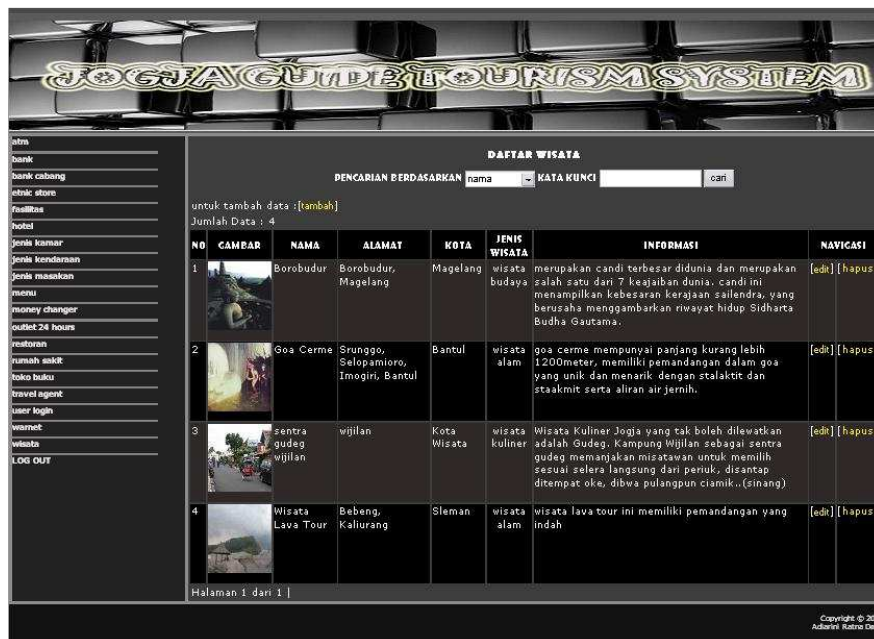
JOGJA GUIDE TOURISM SYSTEM

atm
bank
bank cabang
etnic store
fasilitas
hotel
jenis kamar
jenis kendaraan
jenis masakan
menu
money changer
outlet 24 hours
restoran
rumah sakit
toko buku
travel agent
user login
warnet
wisata
LOG OUT

DAFTAR WISATA

PENCARIAN BERDASARKAN nama KATA KUNCI cari

untuk tambah data : [tambah]
Jumlah Data : 4

| NO | GAMBAR | NAMA | ALAMAT | KOTA | JENIS WISATA | INFORMASI | NAVIGASI |
|---|---|---|---|---|---|---|---|
| 1 | | Borobudur | Borobudur, Magelang | Magelang | wisata budaya | merupakan candi terbesar didunia dan merupakan salah satu dari 7 keajaiban dunia. candi ini menampilkan kebesaran kerajaan sailendra, yang berusaha menggambarkan riwayat hidup Sidharta Budha Gautama. | [edit] [hapus |
| 2 | | Goa Cerme | Srunggo, Selopamioro, Imogiri, Bantul | Bantul | wisata alam | goa cerme mempunyai panjang kurang lebih 1200meter, memiliki pemandangan dalam goa yang unik dan menarik dengan stalaktit dan staakmit serta aliran air jernih. | [edit] [hapus |
| 3 | | sentra gudeg wijilan | wijilan | Kota Wisata | wisata kuliner | Wisata Kuliner Jogja yang tak boleh dilewatkan adalah Gudeg. Kampung Wijilan sebagai sentra gudeg memanjakan misatawan untuk memilih sesuai selera langsung dari periuk, disantap ditempat oke, dibwa pulangpun ciamik..(sinang) | [edit] [hapus |
| 4 | | Wisata Lava Tour | Bebeng, Kaliurang | Sleman | wisata alam | wisata lava tour ini memiliki pemandangan yang indah | [edit] [hapus |

Halaman 1 dari 1 |

Copyright © 20
Adiarini Ratna De